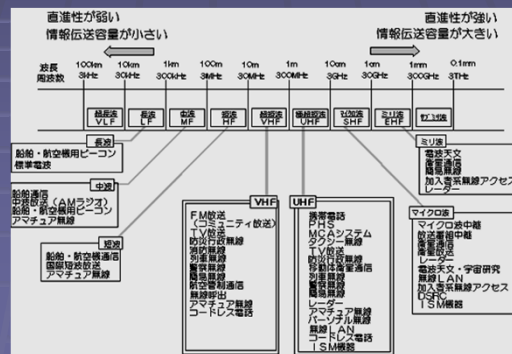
直進性が弱い
情報伝送容量が小さい

直進性が強い
情報伝送容量が大きい

波長
周波数

100km 3kHz
10km 30kHz
1km 300kHz
100m 3MHz
10m 30MHz
1m 300MHz
10cm 3GHz
1cm 30GHz
1mm 300GHz
0.1mm 3THz

超長波 VLF
長波 LF
中波 MF
短波 HF
超短波 VHF
極超短波 UHF
マイクロ波 SHF
ミリ波 EHF
サブミリ波

長波
船舶・航空機用ビーコン
標準電波

中波
船舶通信
中波放送（AMラジオ）
船舶・航空機用ビーコン
アマチュア無線

短波
船舶・航空機通信
国際短波放送
アマチュア無線

VHF
FM放送
（コミュニティ放送）
TV放送
防災行政無線
消防無線
列車無線
警察無線
簡易無線
航空管制通信
無線呼出
アマチュア無線
コードレス電話

UHF
携帯電話
PHS
MCAシステム
タクシー無線
TV放送
防災行政無線
移動体衛星通信
列車無線
警察無線
簡易無線
レーダー
アマチュア無線
パーソナル無線
無線LAN
コードレス電話
ISM機器

マイクロ波
マイクロ波中継
放送番組中継
衛星通信
衛星放送
レーダー
電波天文・宇宙研究
無線LAN
加入者系無線アクセス
DSRC
ISM機器

ミリ波
電波天文
衛星通信
簡易無線
加入者系無線アクセス
レーダー